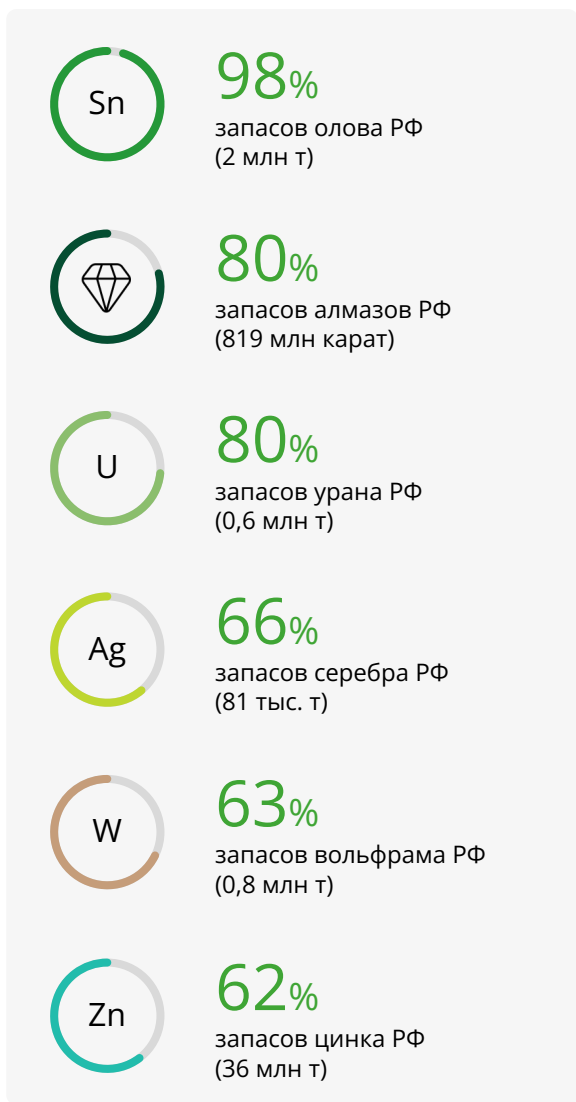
Sn
98%
запасов олова РФ (2 млн т)

80%
запасов алмазов РФ (819 млн карат)

U
80%
запасов урана РФ (0,6 млн т)

Ag
66%
запасов серебра РФ (81 тыс. т)

W
63%
запасов вольфрама РФ (0,8 млн т)

Zn
62%
запасов цинка РФ (36 млн т)